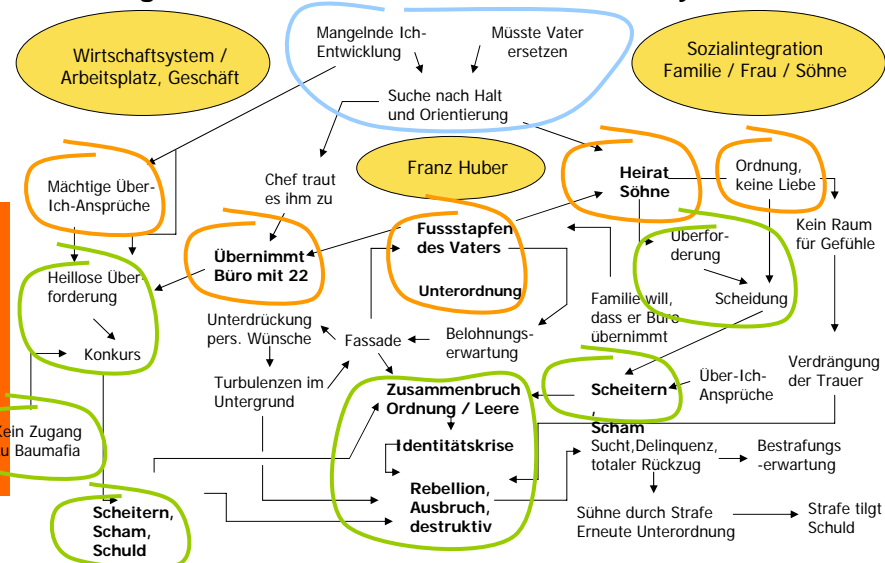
Mangelnde Ich-Entwicklung

Müsste Vater ersetzen

Wirtschaftsystem / Arbeitsplatz, Geschäft

Sozialintegration Familie / Frau / Söhne

Suche nach Halt und Orientierung

Franz Huber

Chef traut es ihm zu

Mächtige Über-Ich-Ansprüche

Heirat Söhne

Ordnung, keine Liebe

Fussstapfen des Vaters

Unterordnung

Übernimmt Büro mit 22

Kein Raum für Gefühle

Überforderung

Scheidung

Heillose Überforderung

Konkurs

Unterdrückung pers. Wünsche

Fassade

Belohnungserwartung

Familie will, dass er Büro übernimmt

Verdrängung der Trauer

Turbulenzen im Untergrund

Zusammenbruch Ordnung / Leere

Scheitern, Scham

Über-Ich-Ansprüche

Kein Zugang zu Baumafia

Identitätskrise

Sucht,Delinquenz, totaler Rückzug

Bestrafungs-erwartung

Rebellion, Ausbruch, destruktiv

Scheitern, Scham, Schuld

Sühne durch Strafe Erneute Unterordnung

Strafe tilgt Schuld